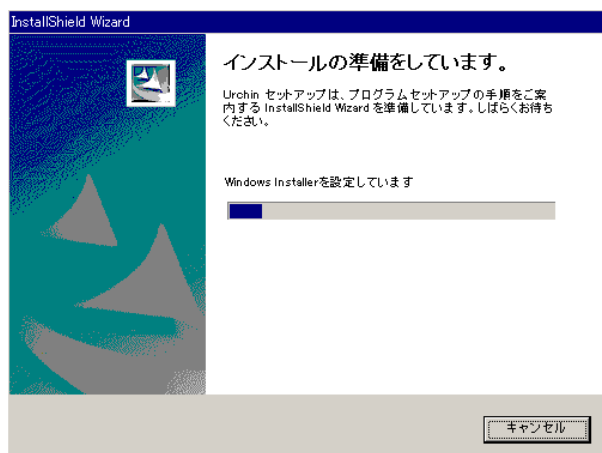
InstallShield Wizard

インストールの準備をしています。

Urchin セットアップは、プログラム セットアップの手順をご案内する InstallShield Wizard を準備しています。しばらくお待ちください。

Windows Installerを設定しています

キャンセル